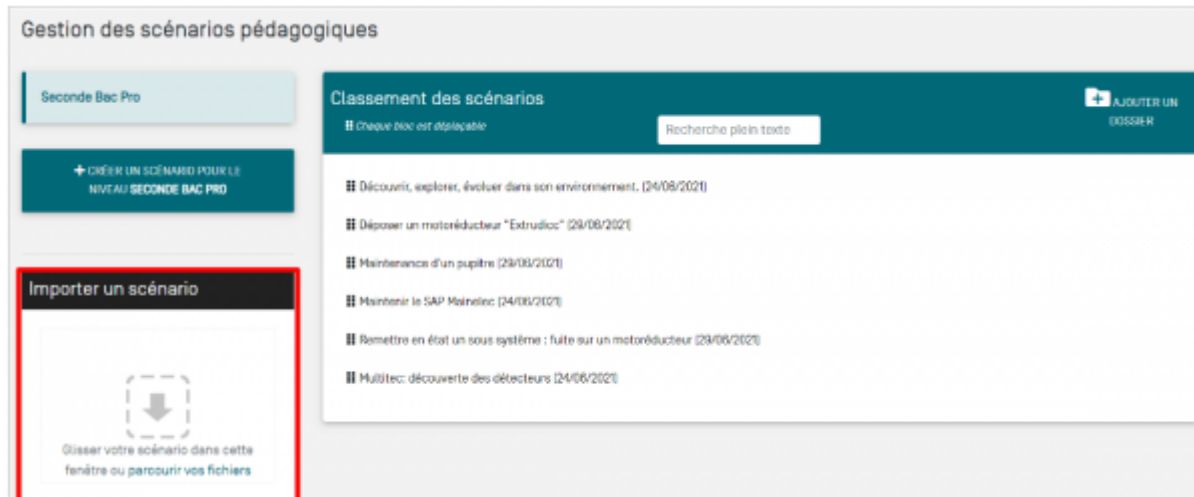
Gestion des scénarios pédagogiques

Seconde Bac Pro

+ CRÉER UN SCÉNARIO POUR LE NIVEAU SECONDE BAC PRO

Importer un scénario

Glisser votre scénario dans cette fenêtre ou parcourir vos fichiers

Classement des scénarios

Chaque bloc est déplaçable

Recherche plein texte

AJOUTER UN DOSSIER

Découvrir, explorer, évoluer dans son environnement. (24/08/2021)

Déposer un motoréducteur "Extrudicc" (29/08/2021)

Maintenance d'un pupitre (29/08/2021)

Maintenir le SAP Mainelnc (24/08/2021)

Remettre en état un sous système : fuite sur un motoréducteur (29/08/2021)

Multitec: découverte des détecteurs (24/08/2021)